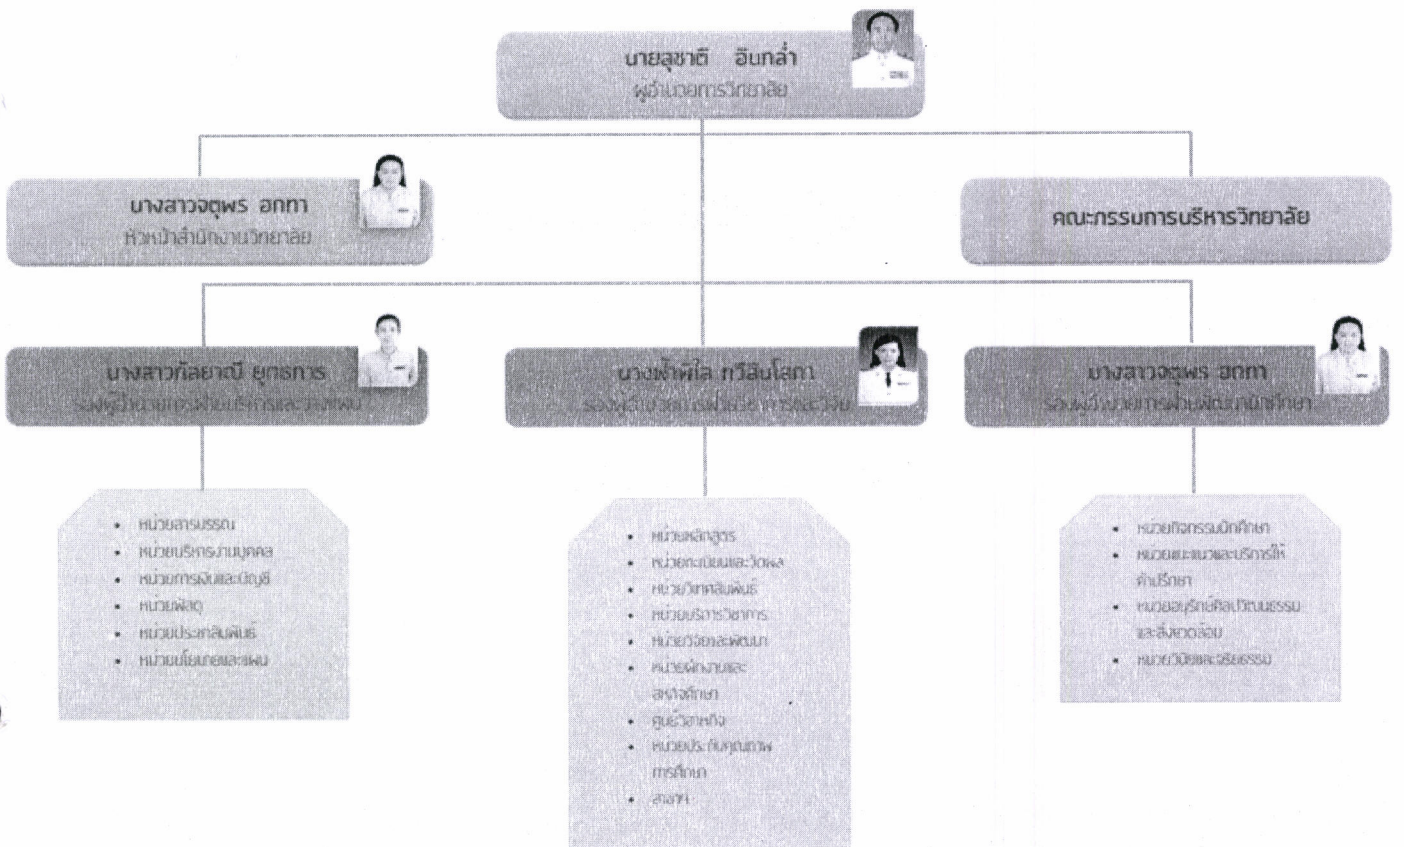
นายสุชาติ อินกล่ำ
ผู้อำนวยการวิทยาลัย

นางสาวจตุพร อกทา
หัวหน้าสำนักงานวิทยาลัย

คณะกรรมการบริหารวิทยาลัย

นางสาวกัลยาณี ยุทธการ
รองผู้อำนวยการฝ่ายบริหารและวางแผน

นางพัชรีพิไล ทวีสินโสภา
รองผู้อำนวยการฝ่ายวิชาการและวิจัย

นางสาวจตุพร อกทา
รองผู้อำนวยการฝ่ายพัฒนานักศึกษา

• หน่วยสารบรรณ
• หน่วยบริหารงานบุคคล
• หน่วยการเงินและบัญชี
• หน่วยพัสดุ
• หน่วยประชาสัมพันธ์
• หน่วยนโยบายและแผน

• หน่วยหลักสูตร
• หน่วยทะเบียนและวัดผล
• หน่วยวิเทศสัมพันธ์
• หน่วยบริการวิชาการ
• หน่วยวิจัยและพัฒนา
• หน่วยฝึกงานและสหกิจศึกษา
• ศูนย์วิทยพัฒนา
• หน่วยประกันคุณภาพการศึกษา
• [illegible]

• หน่วยกิจกรรมนักศึกษา
• หน่วยแนะแนวและบริการให้คำปรึกษา
• หน่วยอนุรักษ์ศิลปวัฒนธรรมและสิ่งแวดล้อม
• หน่วยวินัยและจริยธรรม